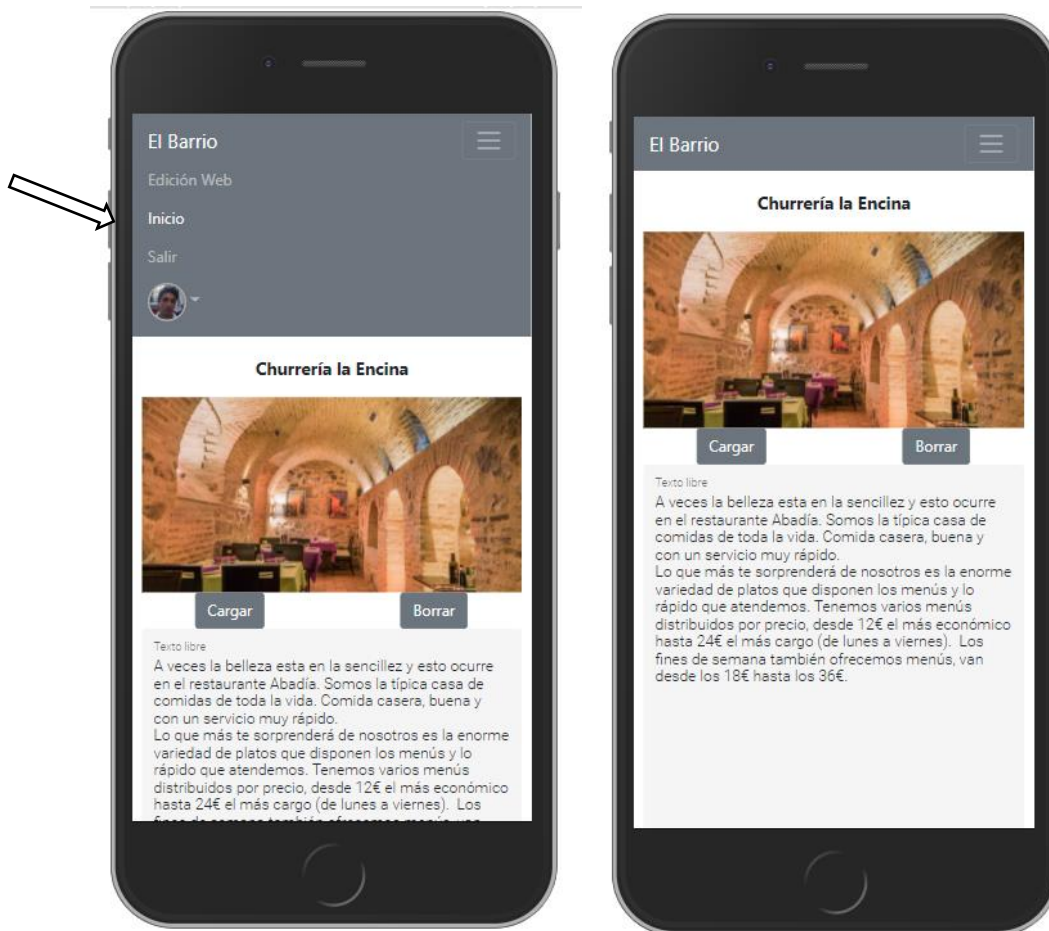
El Barrio

Edición Web

Inicio

Salir

Churrería la Encina

Cargar

Borrar

Texto libre

A veces la belleza esta en la sencillez y esto ocurre en el restaurante Abadía. Somos la típica casa de comidas de toda la vida. Comida casera, buena y con un servicio muy rápido.
Lo que más te sorprenderá de nosotros es la enorme variedad de platos que disponen los menús y lo rápido que atendemos. Tenemos varios menús distribuidos por precio, desde 12€ el más económico hasta 24€ el más cargo (de lunes a viernes). Los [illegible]

El Barrio

Churrería la Encina

Cargar

Borrar

Texto libre

A veces la belleza esta en la sencillez y esto ocurre en el restaurante Abadía. Somos la típica casa de comidas de toda la vida. Comida casera, buena y con un servicio muy rápido.
Lo que más te sorprenderá de nosotros es la enorme variedad de platos que disponen los menús y lo rápido que atendemos. Tenemos varios menús distribuidos por precio, desde 12€ el más económico hasta 24€ el más cargo (de lunes a viernes). Los fines de semana también ofrecemos menús, van desde los 18€ hasta los 36€.